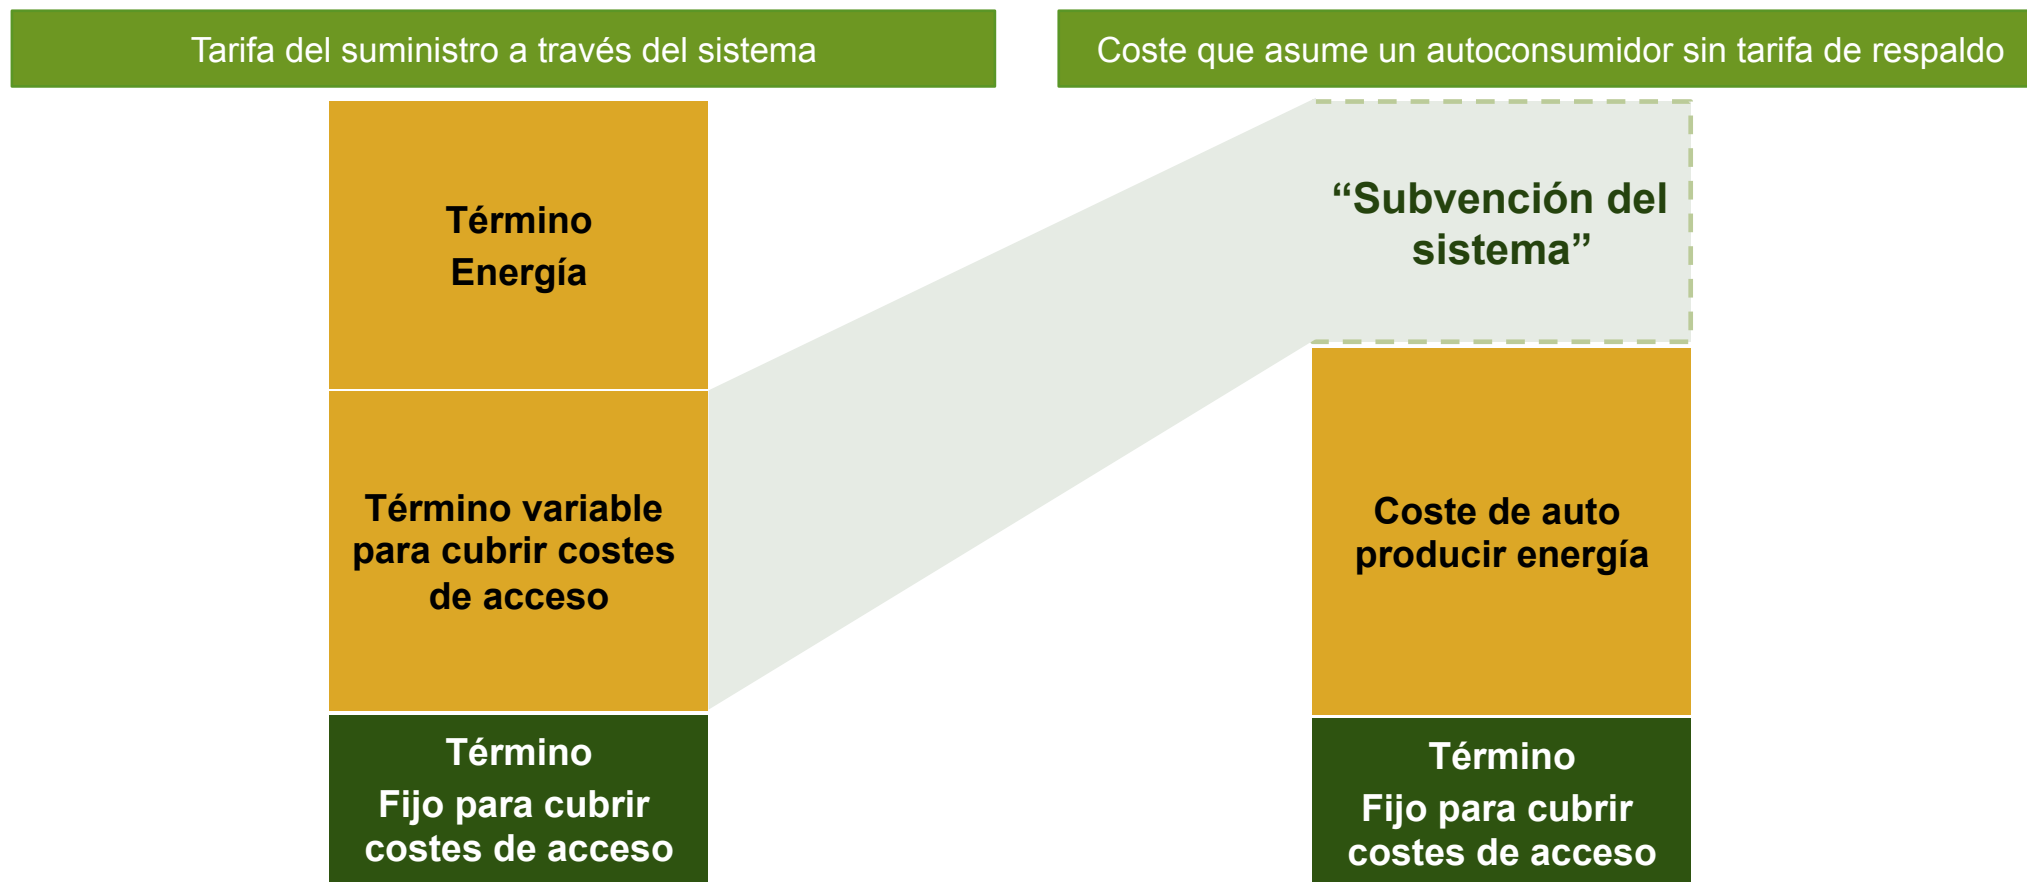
Tarifa del suministro a través del sistema

Término Energía

Término variable para cubrir costes de acceso

Término Fijo para cubrir costes de acceso

Coste que asume un autoconsumidor sin tarifa de respaldo

“Subvención del sistema”

Coste de auto producir energía

Término Fijo para cubrir costes de acceso